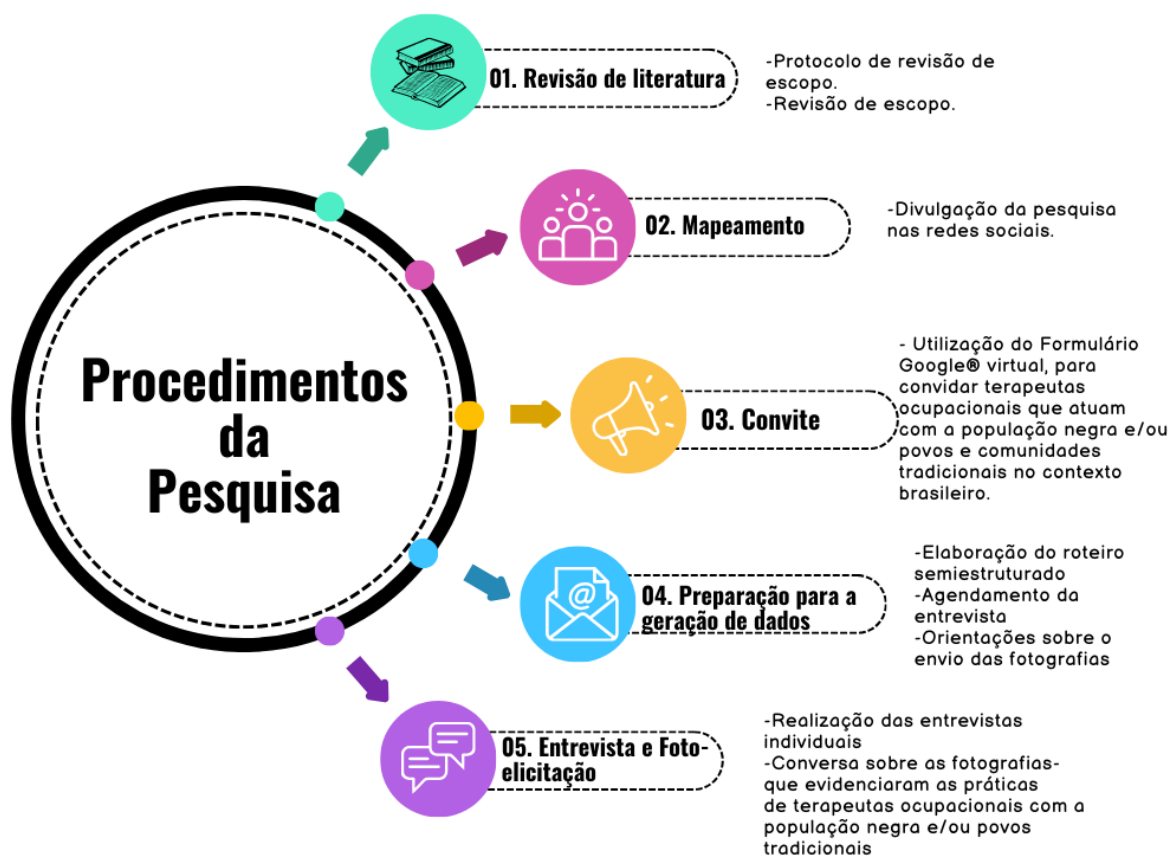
Procedimentos da Pesquisa

01. Revisão de literatura

-Protocolo de revisão de escopo.
-Revisão de escopo.

02. Mapeamento

-Divulgação da pesquisa nas redes sociais.

03. Convite

- Utilização do Formulário Google® virtual, para convidar terapeutas ocupacionais que atuam com a população negra e/ou povos e comunidades tradicionais no contexto brasileiro.

04. Preparação para a geração de dados

-Elaboração do roteiro semiestruturado
-Agendamento da entrevista
-Orientações sobre o envio das fotografias

05. Entrevista e Foto-elicitação

-Realização das entrevistas individuais
-Conversa sobre as fotografias- que evidenciaram as práticas de terapeutas ocupacionais com a população negra e/ou povos tradicionais